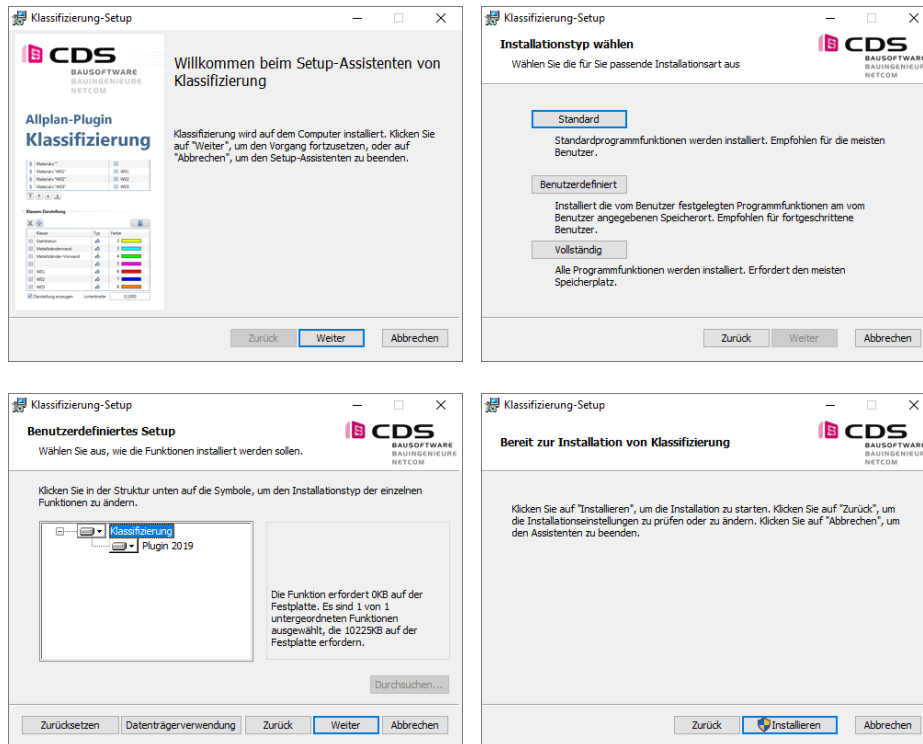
Klassifizierung-Setup

CDS BAUSOFTWARE BAUINGENIEURE NETCOM

Allplan-Plugin
Klassifizierung

Willkommen beim Setup-Assistenten von Klassifizierung

Klassifizierung wird auf dem Computer installiert. Klicken Sie auf "Weiter", um den Vorgang fortzusetzen, oder auf "Abbrechen", um den Setup-Assistenten zu beenden.

Zurück | Weiter | Abbrechen

Klassifizierung-Setup

Installationstyp wählen
Wählen Sie die für Sie passende Installationsart aus

CDS BAUSOFTWARE BAUINGENIEURE NETCOM

Standard
Standardprogrammfunktionen werden installiert. Empfohlen für die meisten Benutzer.

Benutzerdefiniert
Installiert die vom Benutzer festgelegten Programmfunktionen am vom Benutzer angegebenen Speicherort. Empfohlen für fortgeschrittene Benutzer.

Vollständig
Alle Programmfunktionen werden installiert. Erfordert den meisten Speicherplatz.

Zurück | Weiter | Abbrechen

Klassifizierung-Setup

Benutzerdefiniertes Setup
Wählen Sie aus, wie die Funktionen installiert werden sollen.

CDS BAUSOFTWARE BAUINGENIEURE NETCOM

Klicken Sie in der Struktur unten auf die Symbole, um den Installationstyp der einzelnen Funktionen zu ändern.

Klassifizierung
Plugin 2019

Die Funktion erfordert 0KB auf der Festplatte. Es sind 1 von 1 untergeordneten Funktionen ausgewählt, die 10225KB auf der Festplatte erfordern.

Durchsuchen...

Zurücksetzen | Datenträgerverwendung | Zurück | Weiter | Abbrechen

Klassifizierung-Setup

Bereit zur Installation von Klassifizierung

CDS BAUSOFTWARE BAUINGENIEURE NETCOM

Klicken Sie auf "Installieren", um die Installation zu starten. Klicken Sie auf "Zurück", um die Installationseinstellungen zu prüfen oder zu ändern. Klicken Sie auf "Abbrechen", um den Assistenten zu beenden.

Zurück | Installieren | Abbrechen